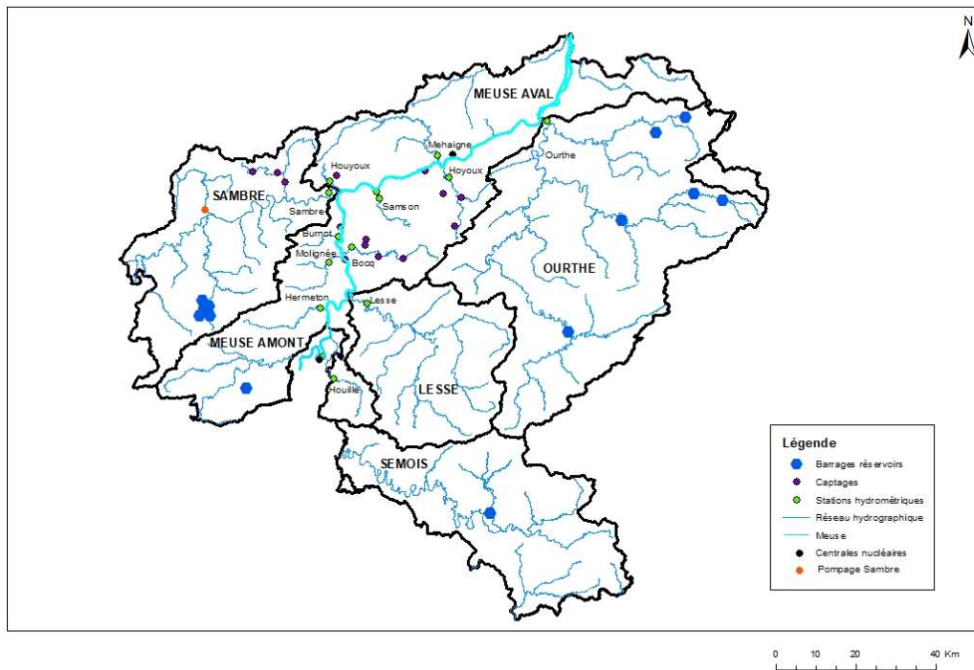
N

MEUSE AVAL

Mehaigne

Ourthe

Houyoux

Hoyoux

SAMBRE

Samson

Sambre

Burnot

Molignée

Bocq

OURTHE

Hermeton

Lesse

MEUSE AMONT

Houille

LESSE

SEMOIS

Légende
Barrages réservoirs
Captages
Stations hydrométriques
Réseau hydrographique
Meuse
Centrales nucléaires
Pompage Sambre

0 10 20 40 Km